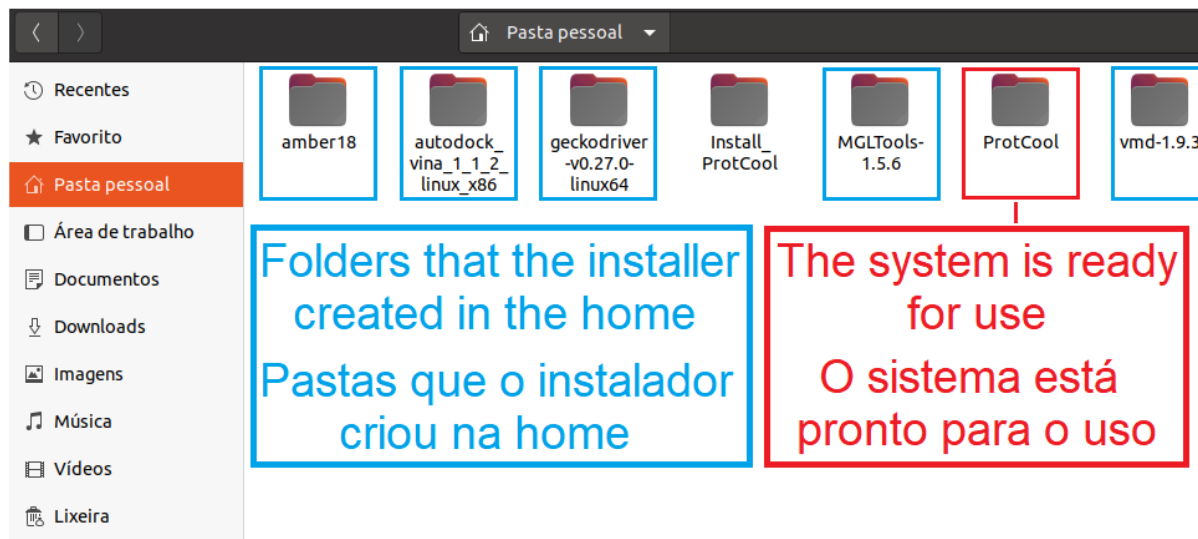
Pasta pessoal

Recentes
Favorito
Pasta pessoal
Área de trabalho
Documentos
Downloads
Imagens
Música
Vídeos
Lixeira

amber18
autodock_vina_1_1_2_linux_x86
geckodriver-v0.27.0-linux64
Install_ProtCool
MGLTools-1.5.6
ProtCool
vmd-1.9.3

Folders that the installer created in the home

Pastas que o instalador criou na home

The system is ready for use

O sistema está pronto para o uso